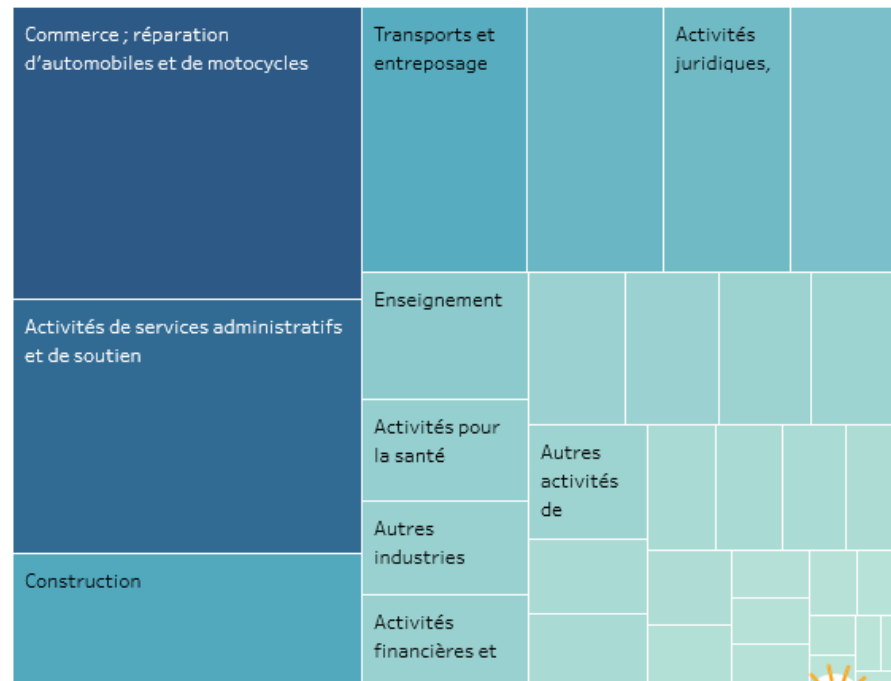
Commerce ; réparation d’automobiles et de motocycles

Activités de services administratifs et de soutien

Construction

Transports et entreposage

Activités juridiques,

Enseignement

Activités pour la santé

Autres industries

Activités financières et

Autres activités de